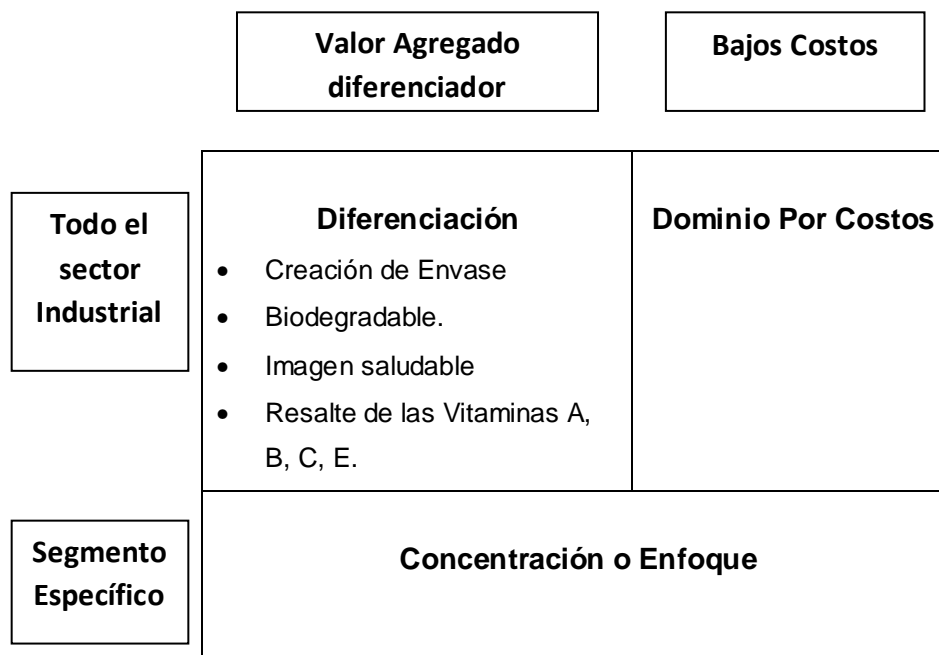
| | Valor Agregado diferenciador | Bajos Costos |
|---|---|---|
| Todo el sector Industrial | **Diferenciación**<br>• Creación de Envase<br>• Biodegradable.<br>• Imagen saludable<br>• Resalte de las Vitaminas A, B, C, E. | **Dominio Por Costos** |
| Segmento Específico | **Concentración o Enfoque** | |